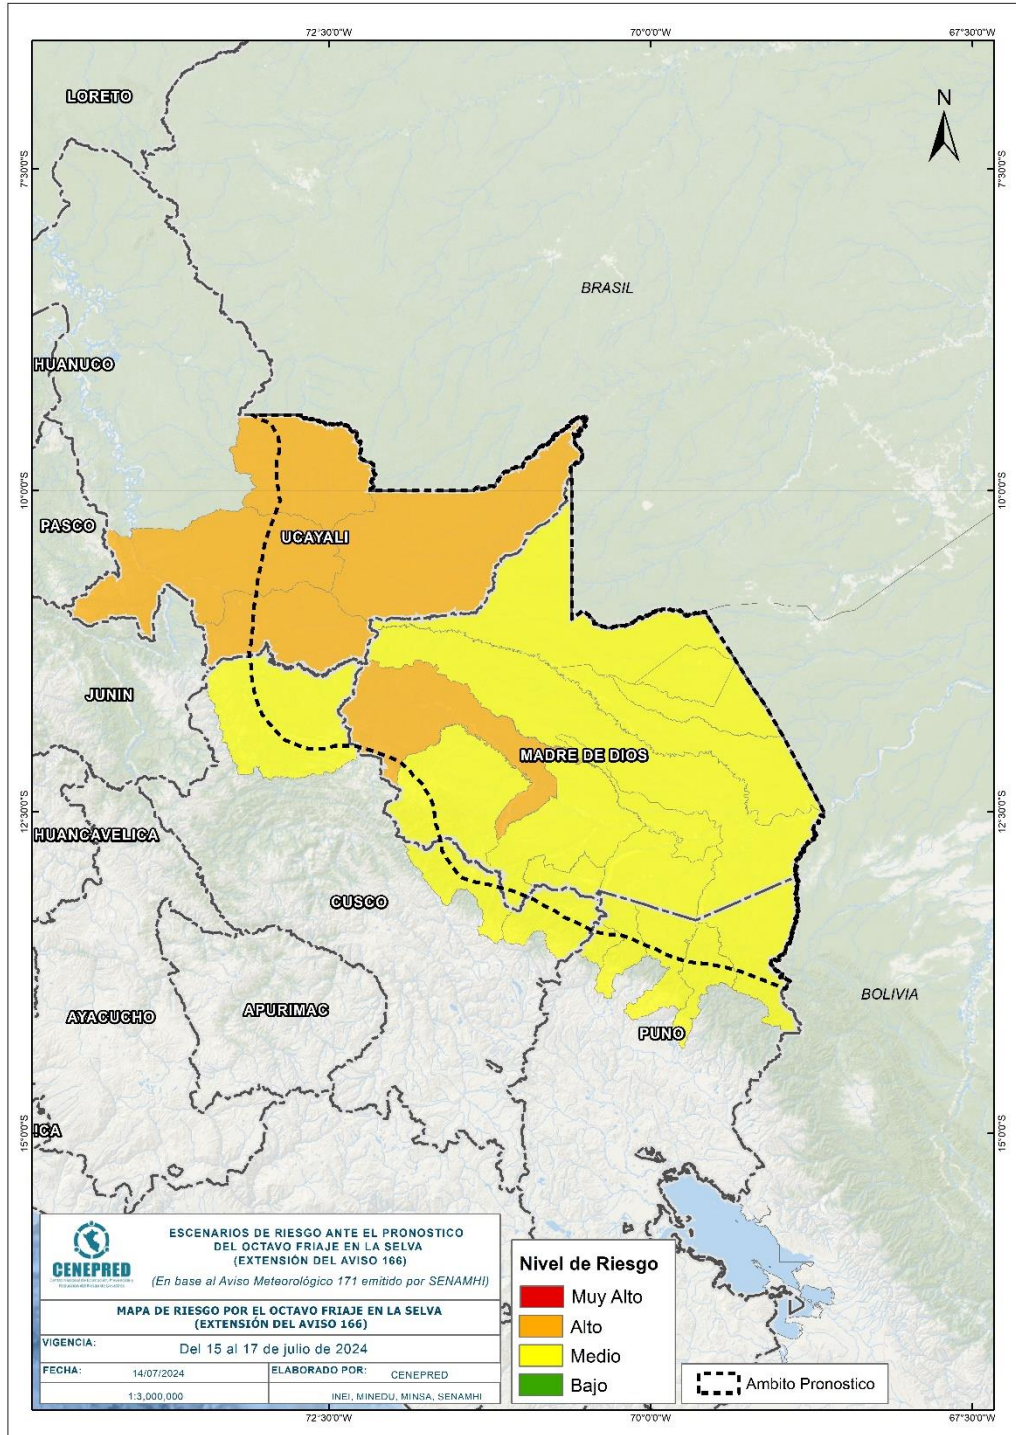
72°30'0"W
70°0'0"W
67°30'0"W

7°30'0"S
10°0'0"S
12°30'0"S
15°0'0"S

N

LORETO
BRASIL
HUANUCO
PASCO
UCAYALI
JUNIN
MADRE DE DIOS
HUANCAVELICA
CUSCO
AYACUCHO
APURIMAC
PUNO
BOLIVIA
ICA

CENEPRED

ESCENARIOS DE RIESGO ANTE EL PRONOSTICO DEL OCTAVO FRIAJE EN LA SELVA (EXTENSIÓN DEL AVISO 166)

(En base al Aviso Meteorológico 171 emitido por SENAMHI)

MAPA DE RIESGO POR EL OCTAVO FRIAJE EN LA SELVA (EXTENSIÓN DEL AVISO 166)

VIGENCIA: Del 15 al 17 de julio de 2024

| FECHA: | 14/07/2024 | ELABORADO POR: | CENEPRED |
|---|---|---|---|
| | 1:3,000,000 | | INEI, MINEDU, MINSA, SENAMHI |

Nivel de Riesgo
Muy Alto
Alto
Medio
Bajo

Ambito Pronostico

72°30'0"W
70°0'0"W
67°30'0"W